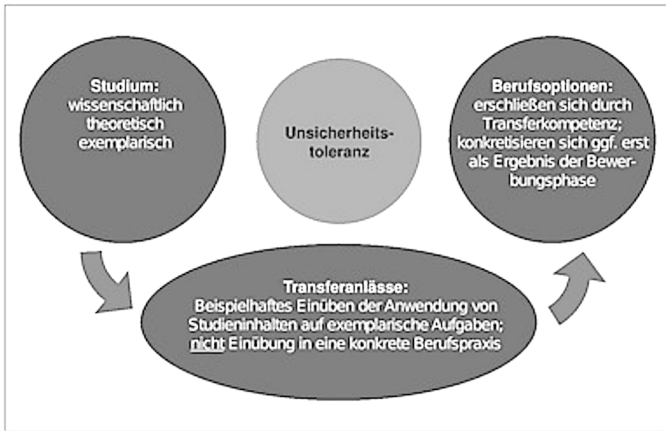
Studium:
wissenschaftlich
theoretisch
exemplarisch

Unsicherheits-
toleranz

Berufsoptionen:
erschließen sich durch Transferkompetenz; konkretisieren sich ggf. erst als Ergebnis der Bewerbungsphase

Transferanlässe:
Beispielhaftes Einüben der Anwendung von Studieninhalten auf exemplarische Aufgaben; nicht Einübung in eine konkrete Berufspraxis